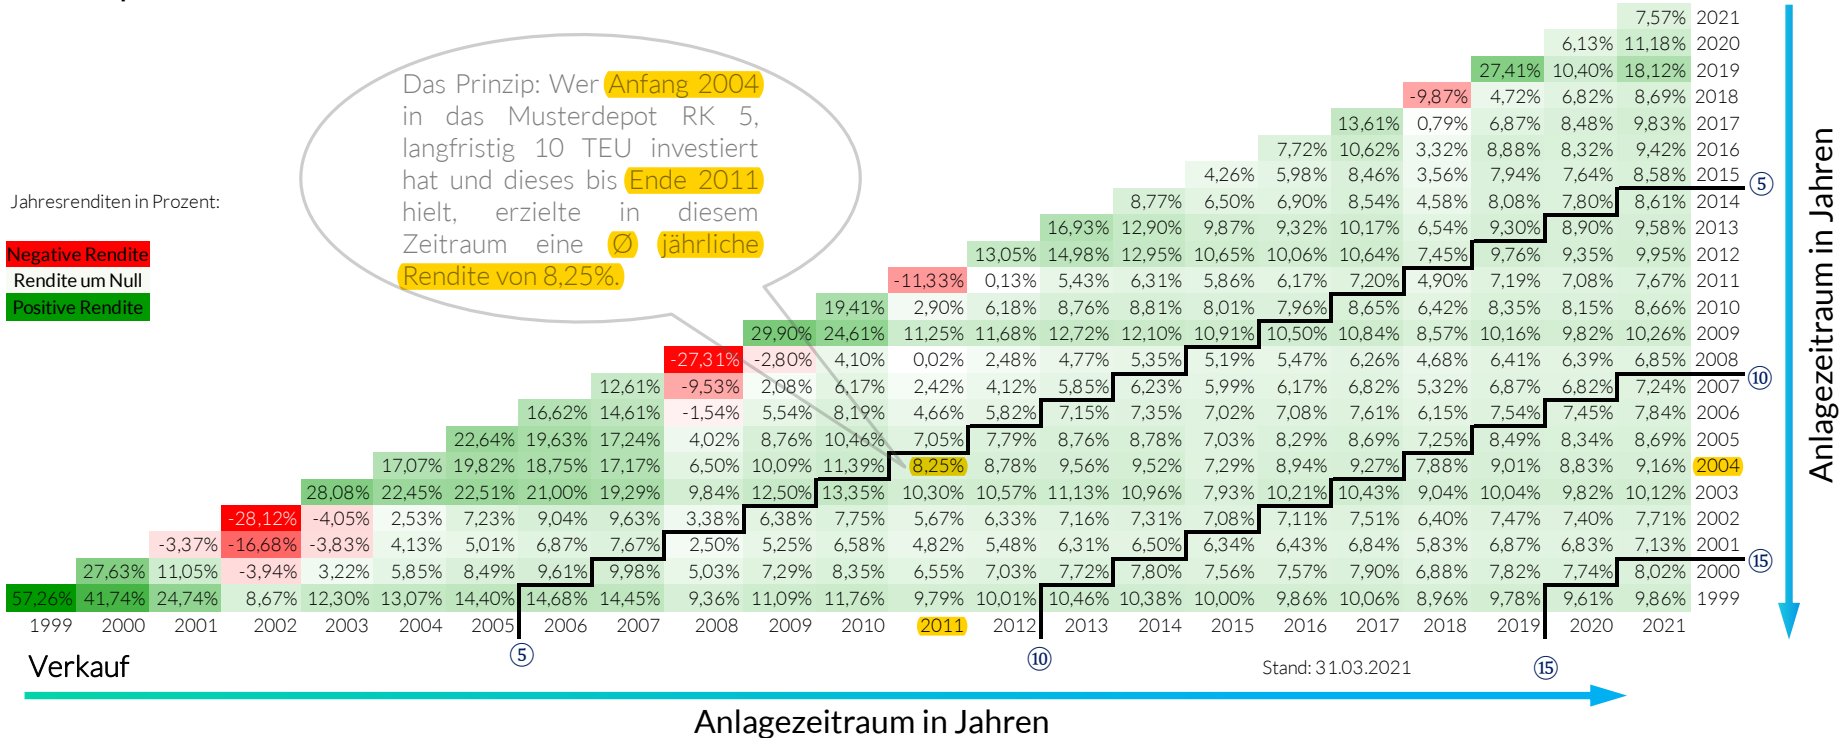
Das Prinzip: Wer Anfang 2004 in das Musterdepot RK 5, langfristig 10 TEU investiert hat und dieses bis Ende 2011 hielt, erzielte in diesem Zeitraum eine Ø jährliche Rendite von 8,25%.

Jahresrenditen in Prozent:

Negative Rendite
Rendite um Null
Positive Rendite

| | 1999 | 2000 | 2001 | 2002 | 2003 | 2004 | 2005 | 2006 | 2007 | 2008 | 2009 | 2010 | 2011 | 2012 | 2013 | 2014 | 2015 | 2016 | 2017 | 2018 | 2019 | 2020 | 2021 | |
|---|---|---|---|---|---|---|---|---|---|---|---|---|---|---|---|---|---|---|---|---|---|---|---|---|
| | | | | | | | | | | | | | | | | | | | | | | | 7,57% | 2021 |
| | | | | | | | | | | | | | | | | | | | | | | 6,13% | 11,18% | 2020 |
| | | | | | | | | | | | | | | | | | | | | | 27,41% | 10,40% | 18,12% | 2019 |
| | | | | | | | | | | | | | | | | | | | | -9,87% | 4,72% | 6,82% | 8,69% | 2018 |
| | | | | | | | | | | | | | | | | | | | 13,61% | 0,79% | 6,87% | 8,48% | 9,83% | 2017 |
| | | | | | | | | | | | | | | | | | | 7,72% | 10,62% | 3,32% | 8,88% | 8,32% | 9,42% | 2016 |
| | | | | | | | | | | | | | | | | | 4,26% | 5,98% | 8,46% | 3,56% | 7,94% | 7,64% | 8,58% | 2015 |
| | | | | | | | | | | | | | | | | 8,77% | 6,50% | 6,90% | 8,54% | 4,58% | 8,08% | 7,80% | 8,61% | 2014 |
| | | | | | | | | | | | | | | | 16,93% | 12,90% | 9,87% | 9,32% | 10,17% | 6,54% | 9,30% | 8,90% | 9,58% | 2013 |
| | | | | | | | | | | | | | | 13,05% | 14,98% | 12,95% | 10,65% | 10,06% | 10,64% | 7,45% | 9,76% | 9,35% | 9,95% | 2012 |
| | | | | | | | | | | | | | -11,33% | 0,13% | 5,43% | 6,31% | 5,86% | 6,17% | 7,20% | 4,90% | 7,19% | 7,08% | 7,67% | 2011 |
| | | | | | | | | | | | | 19,41% | 2,90% | 6,18% | 8,76% | 8,81% | 8,01% | 7,96% | 8,65% | 6,42% | 8,35% | 8,15% | 8,66% | 2010 |
| | | | | | | | | | | | 29,90% | 24,61% | 11,25% | 11,68% | 12,72% | 12,10% | 10,91% | 10,50% | 10,84% | 8,57% | 10,16% | 9,82% | 10,26% | 2009 |
| | | | | | | | | | | -27,31% | -2,80% | 4,10% | 0,02% | 2,48% | 4,77% | 5,35% | 5,19% | 5,47% | 6,26% | 4,68% | 6,41% | 6,39% | 6,85% | 2008 |
| | | | | | | | | | 12,61% | -9,53% | 2,08% | 6,17% | 2,42% | 4,12% | 5,85% | 6,23% | 5,99% | 6,17% | 6,82% | 5,32% | 6,87% | 6,82% | 7,24% | 2007 |
| | | | | | | | | 16,62% | 14,61% | -1,54% | 5,54% | 8,19% | 4,66% | 5,82% | 7,15% | 7,35% | 7,02% | 7,08% | 7,61% | 6,15% | 7,54% | 7,45% | 7,84% | 2006 |
| | | | | | | | 22,64% | 19,63% | 17,24% | 4,02% | 8,76% | 10,46% | 7,05% | 7,79% | 8,76% | 8,78% | 7,03% | 8,29% | 8,69% | 7,25% | 8,49% | 8,34% | 8,69% | 2005 |
| | | | | | | 17,07% | 19,82% | 18,75% | 17,17% | 6,50% | 10,09% | 11,39% | 8,25% | 8,78% | 9,56% | 9,52% | 7,29% | 8,94% | 9,27% | 7,88% | 9,01% | 8,83% | 9,16% | 2004 |
| | | | | | 28,08% | 22,45% | 22,51% | 21,00% | 19,29% | 9,84% | 12,50% | 13,35% | 10,30% | 10,57% | 11,13% | 10,96% | 7,93% | 10,21% | 10,43% | 9,04% | 10,04% | 9,82% | 10,12% | 2003 |
| | | | | -28,12% | -4,05% | 2,53% | 7,23% | 9,04% | 9,63% | 3,38% | 6,38% | 7,75% | 5,67% | 6,33% | 7,16% | 7,31% | 7,08% | 7,11% | 7,51% | 6,40% | 7,47% | 7,40% | 7,71% | 2002 |
| | | | -3,37% | -16,68% | -3,83% | 4,13% | 5,01% | 6,87% | 7,67% | 2,50% | 5,25% | 6,58% | 4,82% | 5,48% | 6,31% | 6,50% | 6,34% | 6,43% | 6,84% | 5,83% | 6,87% | 6,83% | 7,13% | 2001 |
| | | 27,63% | 11,05% | -3,94% | 3,22% | 5,85% | 8,49% | 9,61% | 9,98% | 5,03% | 7,29% | 8,35% | 6,55% | 7,03% | 7,72% | 7,80% | 7,56% | 7,57% | 7,90% | 6,88% | 7,82% | 7,74% | 8,02% | 2000 |
| | 57,26% | 41,74% | 24,74% | 8,67% | 12,30% | 13,07% | 14,40% | 14,68% | 14,45% | 9,36% | 11,09% | 11,76% | 9,79% | 10,01% | 10,46% | 10,38% | 10,00% | 9,86% | 10,06% | 8,96% | 9,78% | 9,61% | 9,86% | 1999 |

⑤ ⑩ ⑮

Verkauf

Stand: 31.03.2021

Anlagezeitraum in Jahren

Anlagezeitraum in Jahren